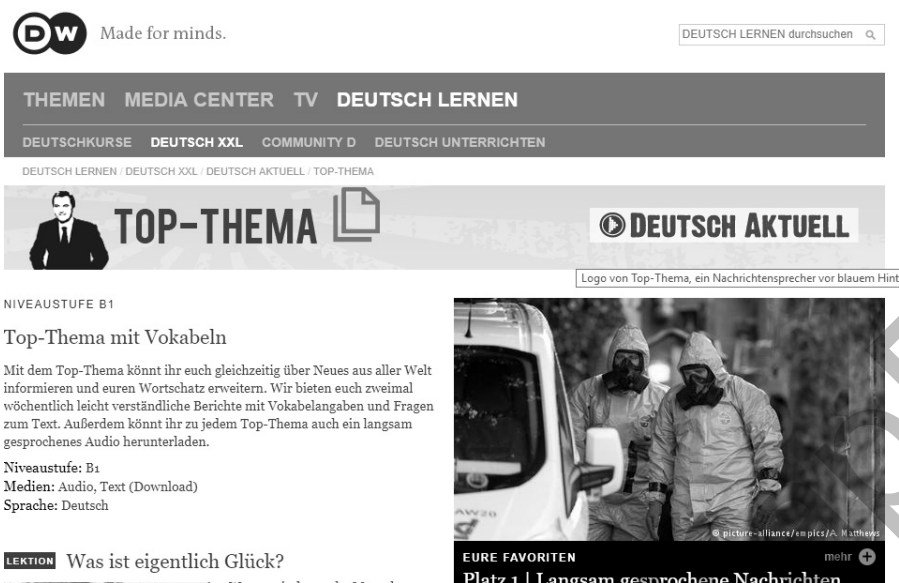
DW Made for minds.

DEUTSCH LERNEN durchsuchen

THEMEN MEDIA CENTER TV DEUTSCH LERNEN

DEUTSCHKURSE DEUTSCH XXL COMMUNITY D DEUTSCH UNTERRICHTEN

DEUTSCH LERNEN / DEUTSCH XXL / DEUTSCH AKTUELL / TOP-THEMA

TOP-THEMA

DEUTSCH AKTUELL

Logo von Top-Thema, ein Nachrichtensprecher vor blauem Hint

NIVEAUSTUFE B1

Top-Thema mit Vokabeln

Mit dem Top-Thema könnt ihr euch gleichzeitig über Neues aus aller Welt informieren und euren Wortschatz erweitern. Wir bieten euch zweimal wöchentlich leicht verständliche Berichte mit Vokabelangaben und Fragen zum Text. Außerdem könnt ihr zu jedem Top-Thema auch ein langsam gesprochenes Audio herunterladen.

Niveaustufe: B1
Medien: Audio, Text (Download)
Sprache: Deutsch

LEKTION Was ist eigentlich Glück?

© picture-alliance/empics/A. Matthews

EURE FAVORITEN mehr

Platz 1 | Langsam gesprochene Nachrichten